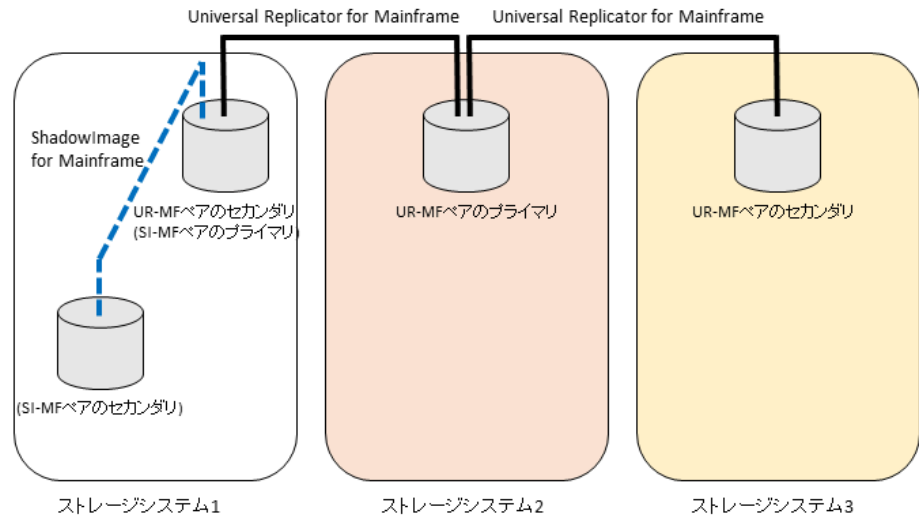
Universal Replicator for Mainframe
Universal Replicator for Mainframe

ShadowImage for Mainframe

UR-MFペアのセカンダリ
(SI-MFペアのプライマリ)

(SI-MFペアのセカンダリ)

UR-MFペアのプライマリ

UR-MFペアのセカンダリ

ストレージシステム1

ストレージシステム2

ストレージシステム3